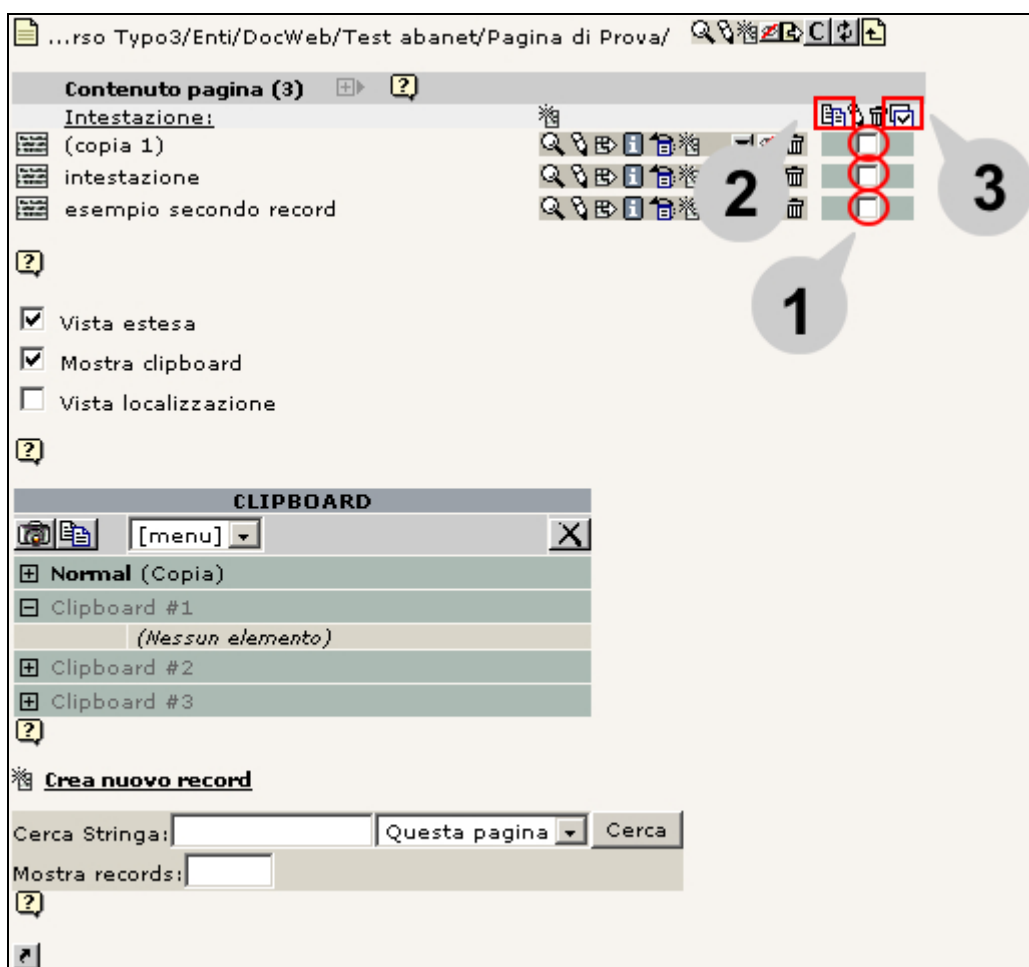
...rso Typo3/Enti/DocWeb/Test abanet/Pagina di Prova/

Contenuto pagina (3)

Intestazione:

(copia 1)

intestazione

esempio secondo record

2

3

1

Vista estesa

Mostra clipboard

Vista localizzazione

CLIPBOARD

[menu]

Normal (Copia)

Clipboard #1

(Nessun elemento)

Clipboard #2

Clipboard #3

Crea nuovo record

Cerca Stringa:

Questa pagina

Cerca

Mostra records: